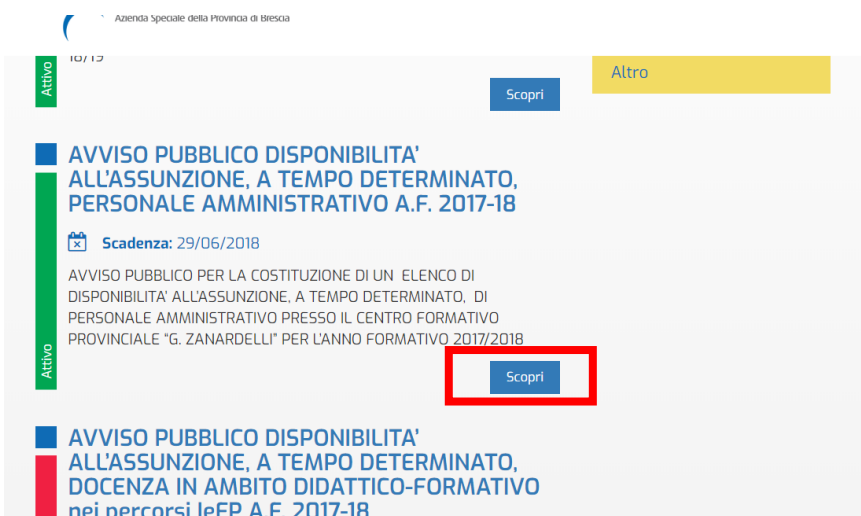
Azienda Speciale della Provincia di Brescia

Attivo

18/19

Scopri

Altro

AVVISO PUBBLICO DISPONIBILITA' ALL'ASSUNZIONE, A TEMPO DETERMINATO, PERSONALE AMMINISTRATIVO A.F. 2017-18

Scadenza: 29/06/2018

AVVISO PUBBLICO PER LA COSTITUZIONE DI UN ELENCO DI DISPONIBILITA' ALL'ASSUNZIONE, A TEMPO DETERMINATO, DI PERSONALE AMMINISTRATIVO PRESSO IL CENTRO FORMATIVO PROVINCIALE "G. ZANARDELLI" PER L'ANNO FORMATIVO 2017/2018

Attivo

Scopri

AVVISO PUBBLICO DISPONIBILITA' ALL'ASSUNZIONE, A TEMPO DETERMINATO, DOCENZA IN AMBITO DIDATTICO-FORMATIVO nei percorsi IeFP A.F. 2017-18